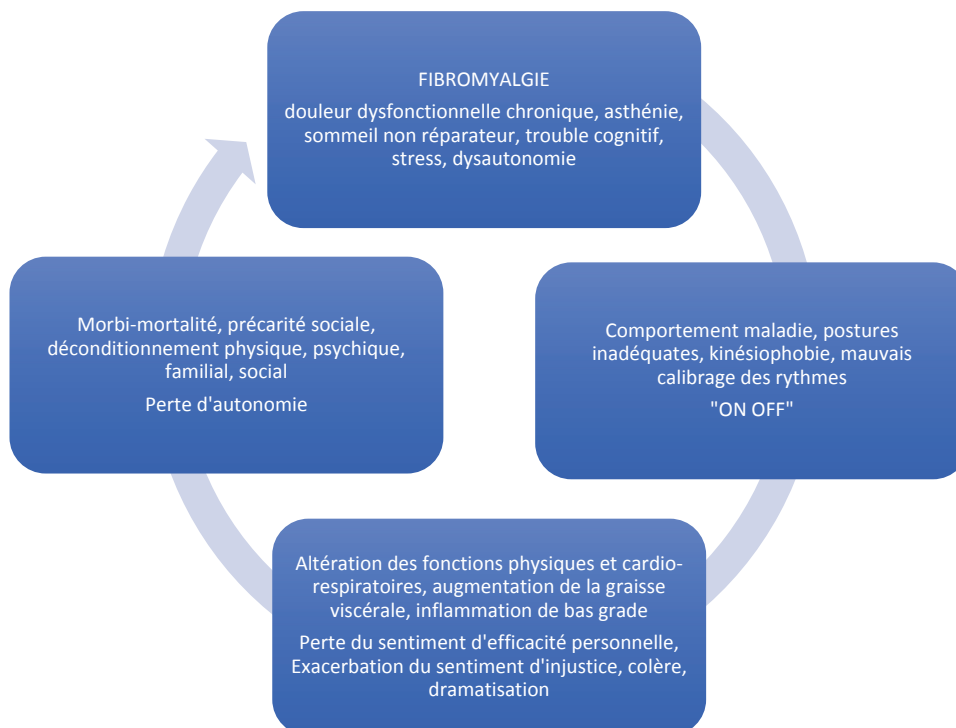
FIBROMYALGIE

douleur dysfonctionnelle chronique, asthénie, sommeil non réparateur, trouble cognitif, stress, dysautonomie

Comportement maladie, postures inadéquates, kinésiophobie, mauvais calibrage des rythmes

"ON OFF"

Altération des fonctions physiques et cardio-respiratoires, augmentation de la graisse viscérale, inflammation de bas grade

Perte du sentiment d'efficacité personnelle, Exacerbation du sentiment d'injustice, colère, dramatisation

Morbi-mortalité, précarité sociale, déconditionnement physique, psychique, familial, social

Perte d'autonomie